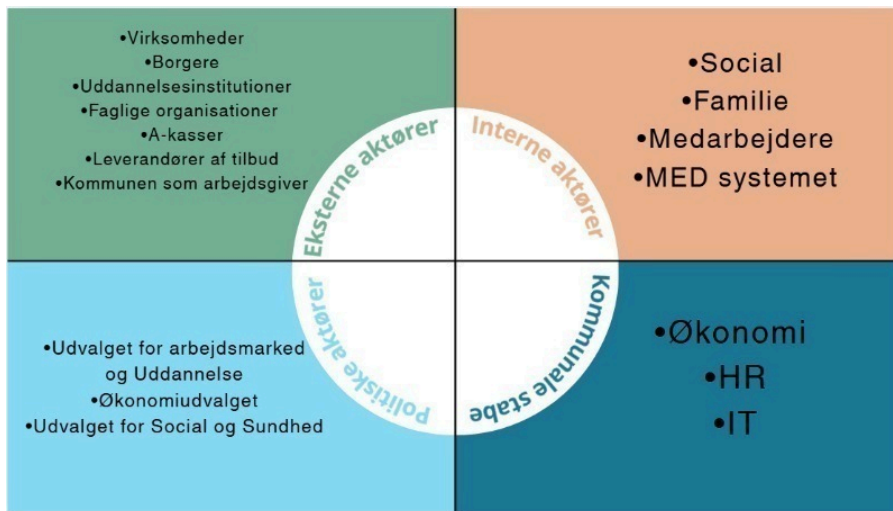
•Virksomheder
•Borgere
•Uddannelsesinstitutioner
•Faglige organisationer
•A-kasser
•Leverandører af tilbud
•Kommunen som arbejdsgiver

Eksterne aktører

Interne aktører

•Social
•Familie
•Medarbejdere
•MED systemet

Politiske aktører

•Udvalget for arbejdsmarked og Uddannelse
•Økonomiudvalget
•Udvalget for Social og Sundhed

Kommunale stabe

•Økonomi
•HR
•IT